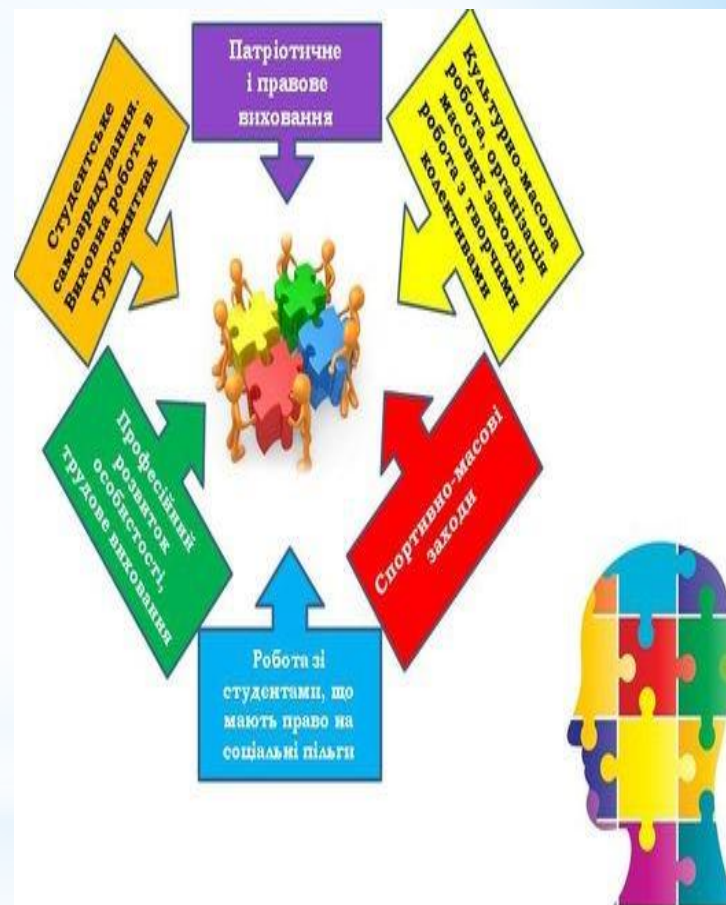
Патріотичне і правове виховання

Культурно-масова робота, організація масових заходів, робота з творчими колективами

Спортивно-масові заходи

Робота зі студентами, що мають право на соціальні пільги

Професійний розвиток особистості, трудове виховання

Студентське самоврядування. Виховна робота в гуртожитках